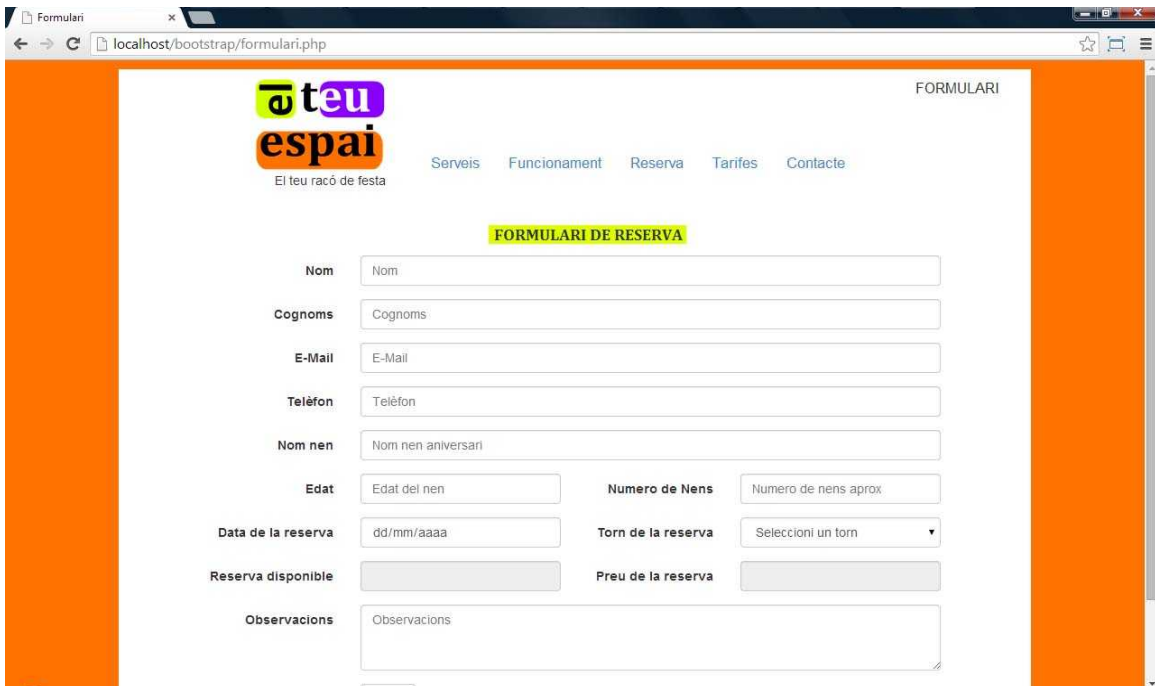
Formulari ×

localhost/bootstrap/formulari.php

teu espai

El teu racó de festa

FORMULARI

Serveis Funcionament Reserva Tarifes Contacte

FORMULARI DE RESERVA

Nom Nom

Cognoms Cognoms

E-Mail E-Mail

Telèfon Telèfon

Nom nen Nom nen aniversari

Edat Edat del nen Numero de Nens Numero de nens aprox

Data de la reserva dd/mm/aaaa Torn de la reserva Seleccioni un torn

Reserva disponible Preu de la reserva

Observacions Observacions